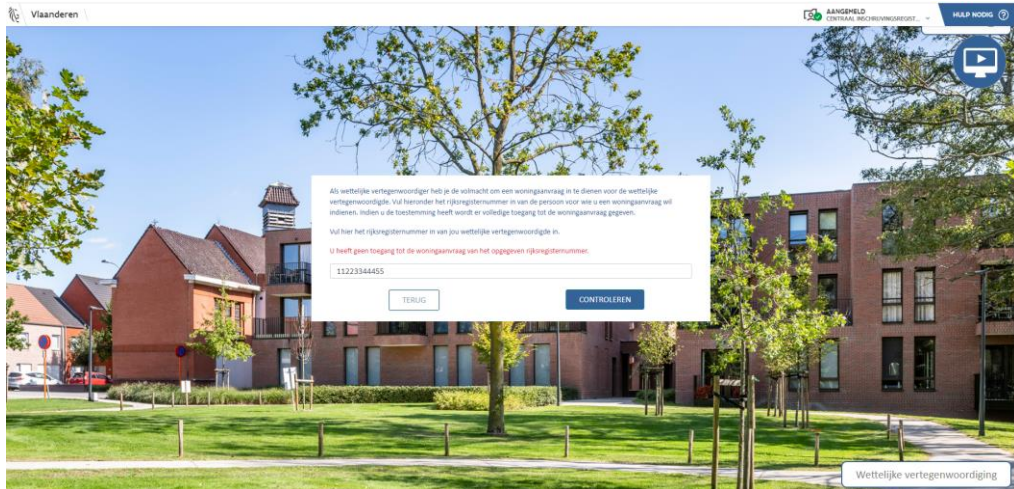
Vlaanderen

AANGEMELD
CENTRAAL INSCHRIJVINGSREGIST...

HULP NODIG

Als wettelijke vertegenwoordiger heb je de volmacht om een woningaanvraag in te dienen voor de wettelijke vertegenwoordigde. Vul hieronder het rijksregisternummer in van de persoon voor wie u een woningaanvraag wil indienen. Indien u de toestemming heeft wordt er volledige toegang tot de woningaanvraag gegeven.

Vul hier het rijksregisternummer in van jou wettelijke vertegenwoordigde in.

U heeft geen toegang tot de woningaanvraag van het opgegeven rijksregisternummer.

11223344455

TERUG

CONTROLEREN

Wettelijke vertegenwoordiging